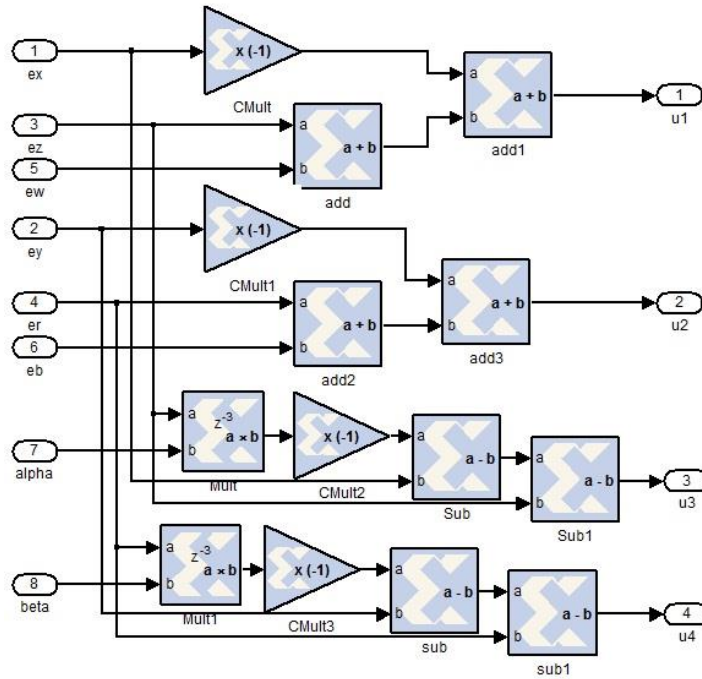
1
ex

x (-1)
CMult

a
b
a + b
add1

1
u1

3
ez

5
ew

a
b
a + b
add

2
ey

x (-1)
CMult1

a
b
a + b
add3

2
u2

4
er

6
eb

a
b
a + b
add2

a
b
$z^{-3}$
a × b
Mult

x (-1)
CMult2

a
b
a - b
Sub

a
b
a - b
Sub1

3
u3

7
alpha

a
b
$z^{-3}$
a × b
Mult1

x (-1)
CMult3

a
b
a - b
sub

a
b
a - b
sub1

4
u4

8
beta